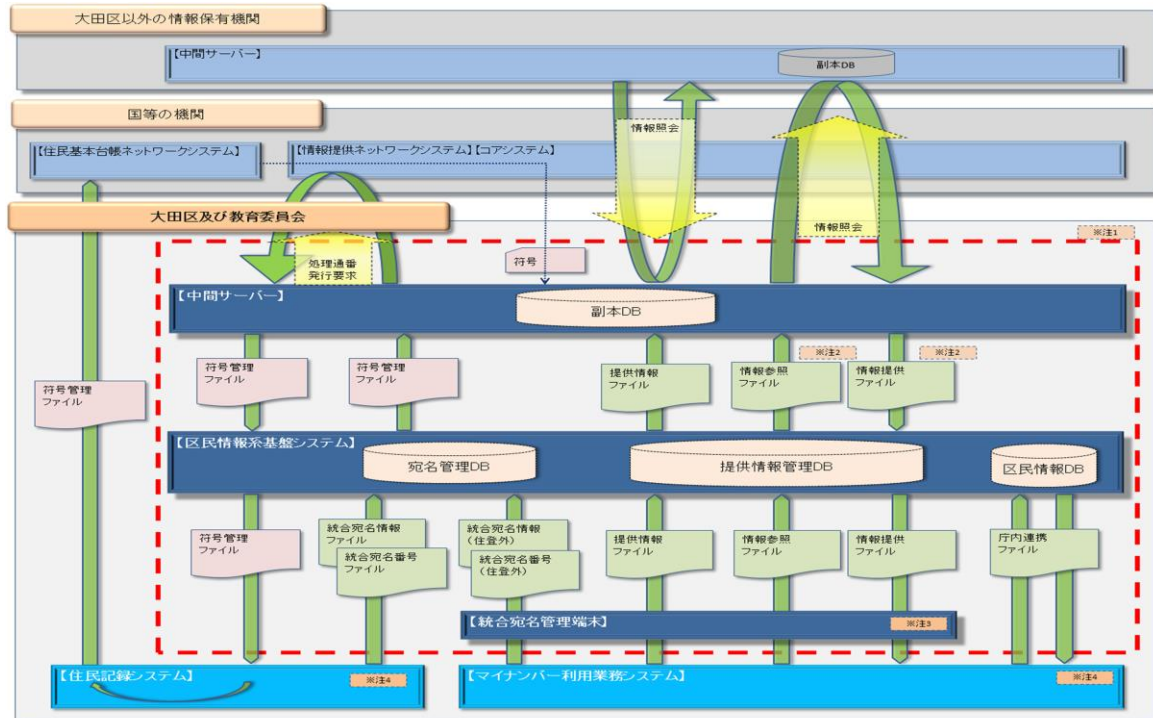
大田区以外の情報保有機関

【中間サーバー】

副本DB

国等の機関

【住民基本台帳ネットワークシステム】

【情報提供ネットワークシステム】【コアシステム】

情報照会

情報照会

大田区及び教育委員会

※注1

処理通番発行要求

符号

【中間サーバー】

副本DB

符号管理ファイル

符号管理ファイル

符号管理ファイル

提供情報ファイル

※注2

情報参照ファイル

※注2

情報提供ファイル

【区民情報系基盤システム】

宛名管理DB

提供情報管理DB

区民情報DB

符号管理ファイル

統合宛名情報ファイル

統合宛名番号ファイル

統合宛名情報（住登外）

統合宛名番号（住登外）

提供情報ファイル

情報参照ファイル

情報提供ファイル

庁内連携ファイル

【統合宛名管理端末】

※注3

【住民記録システム】

※注4

【マイナンバー利用業務システム】

※注4